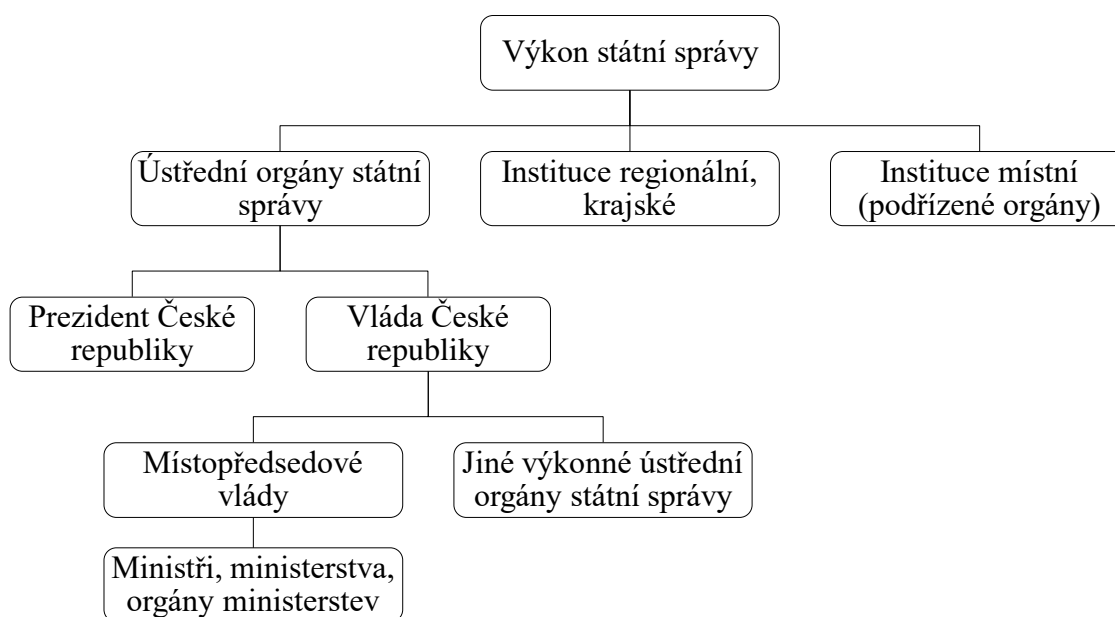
Výkon státní správy

Ústřední orgány státní správy

Instituce regionální, krajské

Instituce místní (podřízené orgány)

Prezident České republiky

Vláda České republiky

Místopředsedové vlády

Jiné výkonné ústřední orgány státní správy

Ministři, ministerstva, orgány ministerstev